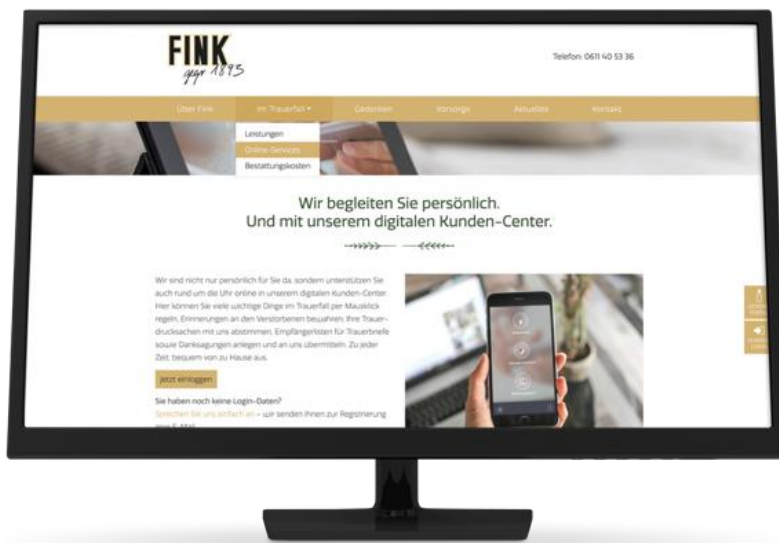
FINK
gegr. 1893

Telefon: 0611 40 53 36

Über Fink Im Trauerfall ▾ Gedenken Vorsorge Aktuelles Kontakt

Leistungen
Online-Services
Bestattungskosten

Wir begleiten Sie persönlich.
Und mit unserem digitalen Kunden-Center.

Wir sind nicht nur persönlich für Sie da, sondern unterstützen Sie auch rund um die Uhr online in unserem digitalen Kunden-Center. Hier können Sie viele wichtige Dinge im Trauerfall per Mausklick regeln, Erinnerungen an den Verstorbenen bewahren, Ihre Trauerdrucksachen mit uns abstimmen, Empfängerlisten für Trauerbriefe sowie Danksagungen anlegen und an uns übermitteln. Zu jeder Zeit, bequem von zu Hause aus.

Jetzt einloggen

Sie haben noch keine Login-Daten?
Sprechen Sie uns einfach an – wir senden Ihnen zur Registrierung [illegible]